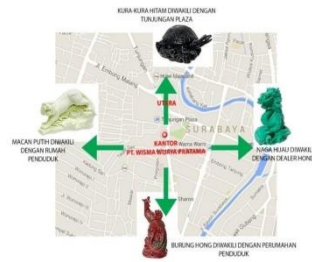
KURA-KURA HITAM DIWAKILI DENGAN TUNJUNGAN PLAZA

UTARA

KANTOR
PT. WISMA WIJAYA PERTAMA

SURABAYA

MACAN PUTIH DIWAKILI DENGAN RUMAH PENDUDUK

NAGA HIJAU DIWAKILI DENGAN DEALER HONDA

BURUNG HONG DIWAKILI DENGAN PERUMAHAN PENDUDUK